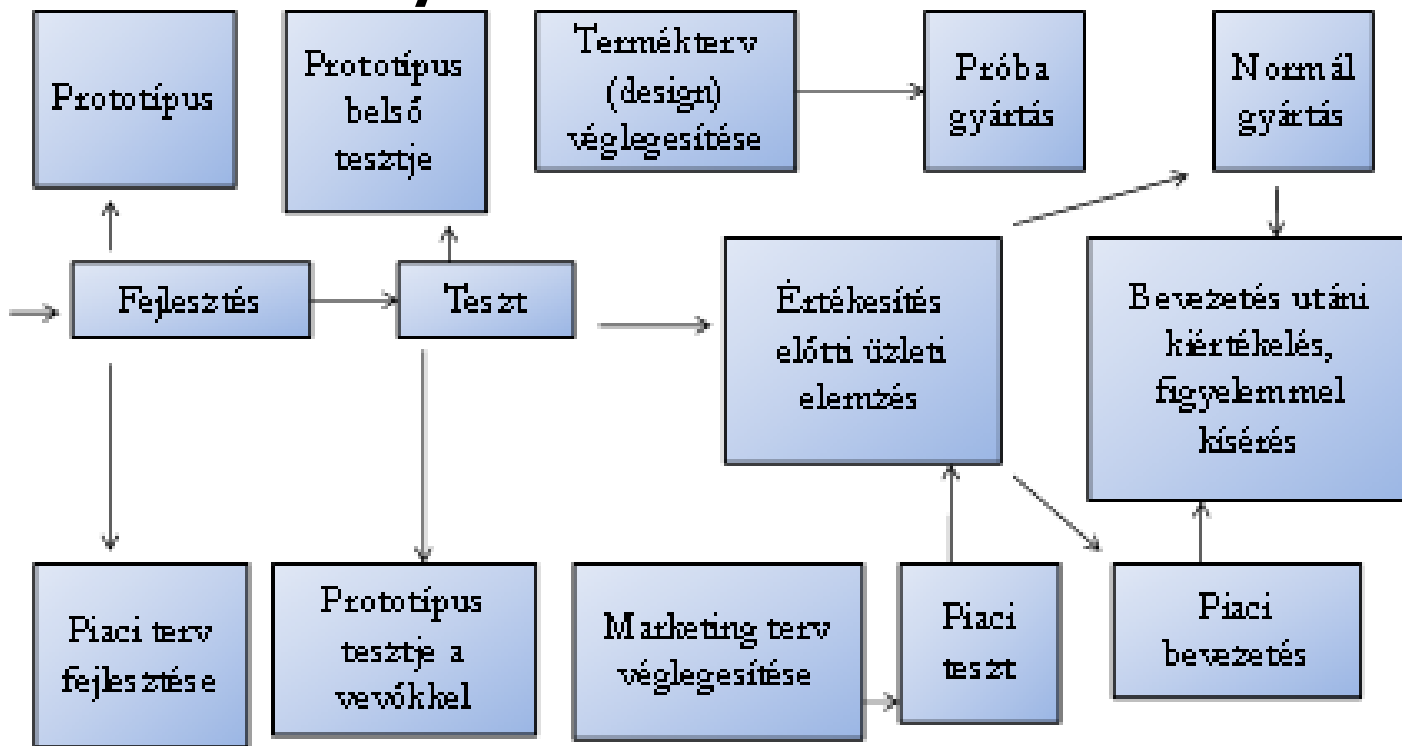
Prototípus

Prototípus belső tesztje

Termékterv (design) véglegesítése

Próba gyártás

Normál gyártás

Fejlesztés

Teszt

Értékesítés előtti üzleti elemzés

Bevezetés utáni kiértékelés, figyelemmel kísérés

Piaci terv fejlesztése

Prototípus tesztje a vevőkkel

Marketing terv véglegesítése

Piaci teszt

Piaci bevezetés